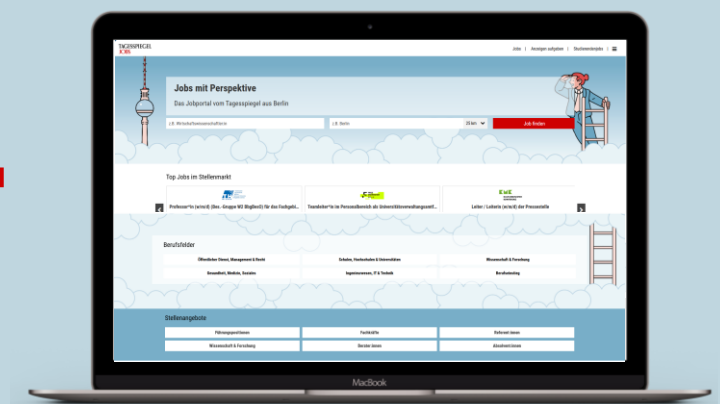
TAGESSPIEGEL JOBS

Jobs | Anzeigen aufgeben | Stellenmärkte

Jobs mit Perspektive

Das Jobportal vom Tagesspiegel aus Berlin

z.B. Wirtschaftswissenschaftlerin

z.B. Berlin

30 km

Job finden

Top Jobs im Stellenmarkt

Professor*in (w/m/d) (Bes.-Gruppe W2 BBgBesO) für das Fachgebi...

Teamleiter*in im Personalbereich als Unternehmensvertretungsanf...

EWE

Leiter / Leiterin (w/m/d) der Pressestelle

Berufsfelder

Öffentlicher Dienst, Management & Recht

Schulen, Hochschulen & Universitäten

Wissenschaft & Forschung

Gesundheit, Medizin, Soziales

Ingenieurwesen, IT & Technik

Berufseinstieg

Stellenangebote

Führungspositionen

Fachkräfte

Referent/innen

Wissenschaft & Forschung

Berater/innen

Absolvent/innen

MacBook